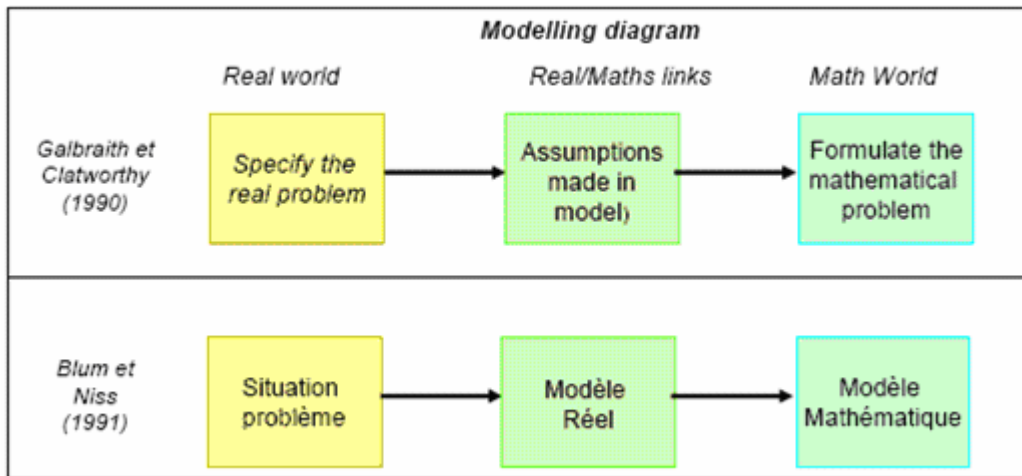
Modelling diagram

Real world

Real/Maths links

Math World

Galbraith et Clatworthy (1990)

Specify the real problem

Assumptions made in model)

Formulate the mathematical problem

Blum et Niss (1991)

Situation problème

Modèle Réel

Modèle Mathématique